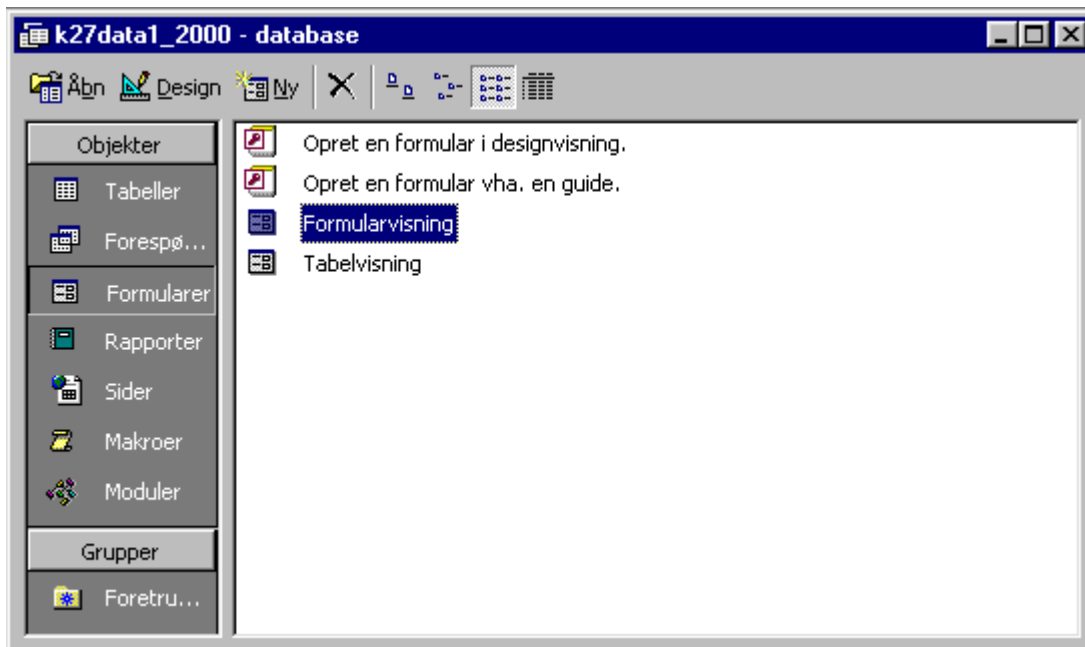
k27data1_2000 - database

Åbn Design Ny

Objekter
Tabeller
Forespø...
Formularer
Rapporter
Sider
Makroer
Moduler
Grupper
Foretru...

Opret en formular i designvisning.
Opret en formular vha. en guide.
Formularvisning
Tabelvisning